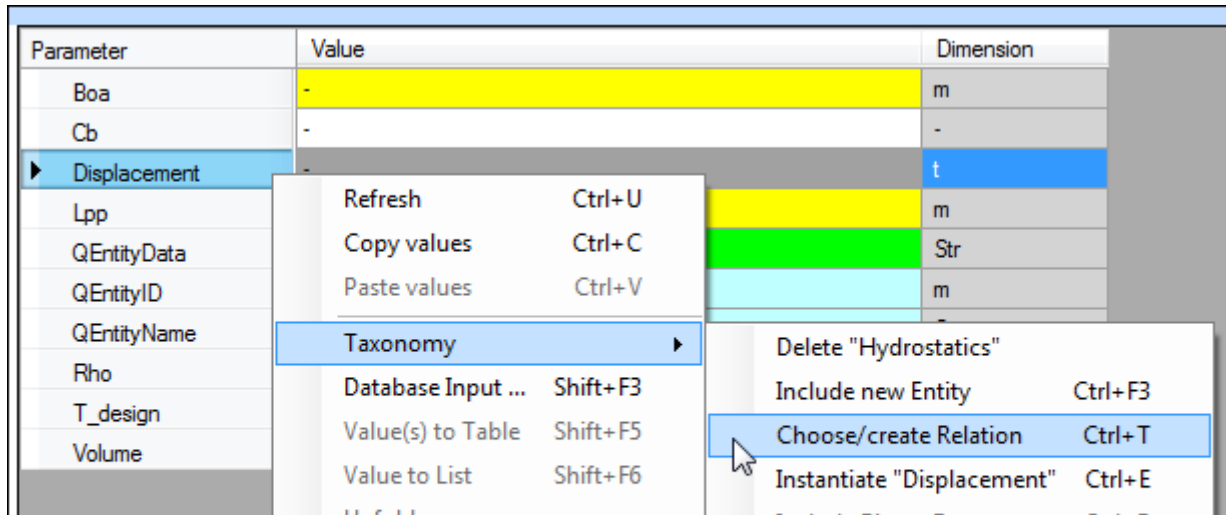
| Parameter | Value | Dimension |
|---|---|---|
| Boa | - | m |
| Cb | - | - |
| Displacement | - | t |
| Lpp | | m |
| QEntityData | | Str |
| QEntityID | | m |
| QEntityName | | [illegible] |
| Rho | | |
| T_design | | |
| Volume | | |

Refresh Ctrl+U
Copy values Ctrl+C
Paste values Ctrl+V
Taxonomy
Database Input ... Shift+F3
Value(s) to Table Shift+F5
Value to List Shift+F6
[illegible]

Delete "Hydrostatics"
Include new Entity Ctrl+F3
Choose/create Relation Ctrl+T
Instantiate "Displacement" Ctrl+E
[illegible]